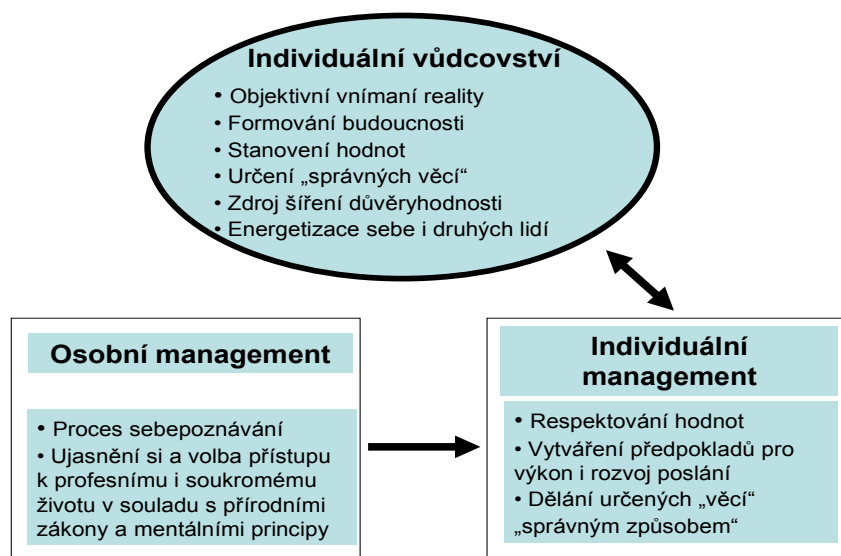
Individuální vůdcovství

• Objektivní vnímaní reality
• Formování budoucnosti
• Stanovení hodnot
• Určení „správných věcí“
• Zdroj šíření důvěryhodnosti
• Energetizace sebe i druhých lidí

Osobní management

• Proces sebepoznávání
• Ujasnění si a volba přístupu k profesnímu i soukromému životu v souladu s přírodními zákony a mentálními principy

Individuální management

• Respektování hodnot
• Vytváření předpokladů pro výkon i rozvoj poslání
• Dělání určených „věcí“ „správným způsobem“